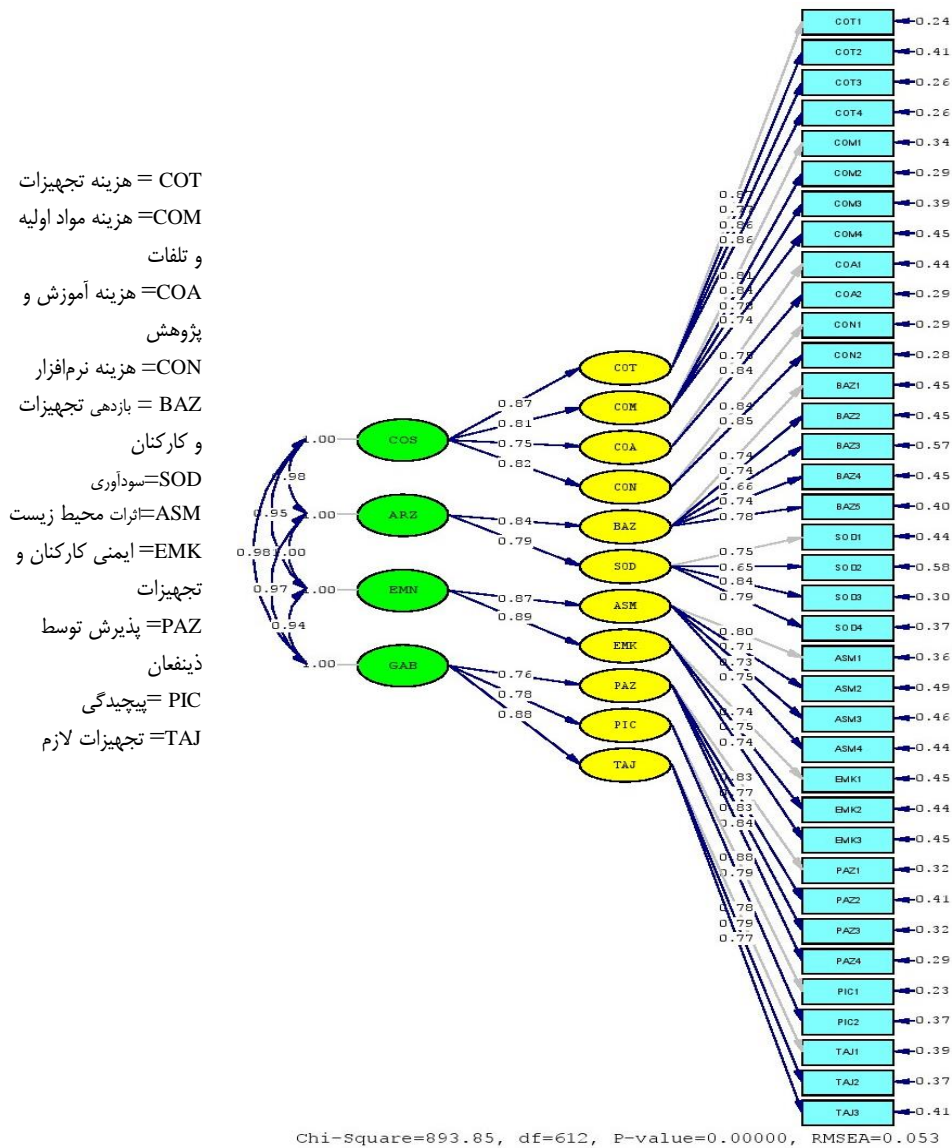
COT = هزینه تجهیزات
COM= هزینه مواد اولیه و تلفات
COA= هزینه آموزش و پژوهش
CON= هزینه نرم‌افزار
BAZ = بازدهی تجهیزات و کارکنان
SOD=سودآوری
ASM=اثرات محیط زیست
EMK= ایمنی کارکنان و تجهیزات
PAZ= پذیرش توسط ذینفعان
PIC =پیچیدگی
TAJ= تجهیزات لازم

COT1 0.24
COT2 0.41
COT3 0.26
COT4 0.26
COM1 0.34
COM2 0.29
COM3 0.39
COM4 0.45
COA1 0.44
COA2 0.29
CON1 0.29
CON2 0.28
BAZ1 0.45
BAZ2 0.45
BAZ3 0.57
BAZ4 0.45
BAZ5 0.40
SOD1 0.44
SOD2 0.58
SOD3 0.30
SOD4 0.37
ASM1 0.36
ASM2 0.49
ASM3 0.46
ASM4 0.44
EMK1 0.45
EMK2 0.44
EMK3 0.45
PAZ1 0.32
PAZ2 0.41
PAZ3 0.32
PAZ4 0.29
PIC1 0.23
PIC2 0.37
TAJ1 0.39
TAJ2 0.37
TAJ3 0.41

0.87 0.77 0.86 0.86 0.81 0.84 0.78 0.74 0.78 0.84 0.84 0.85 0.74 0.74 0.66 0.74 0.78 0.75 0.65 0.84 0.79 0.80 0.71 0.73 0.75 0.74 0.75 0.74 0.83 0.77 0.83 0.84 0.88 0.79 0.78 0.79 0.77

COT COM COA CON BAZ SOD ASM EMK PAZ PIC TAJ

0.87 0.81 0.75 0.82 0.84 0.79 0.87 0.89 0.76 0.78 0.88

COS ARZ EMN GAB
1.00 1.00 1.00 1.00
0.98 0.95 0.98 1.00 0.97 0.94

Chi-Square=893.85, df=612, P-value=0.00000, RMSEA=0.053